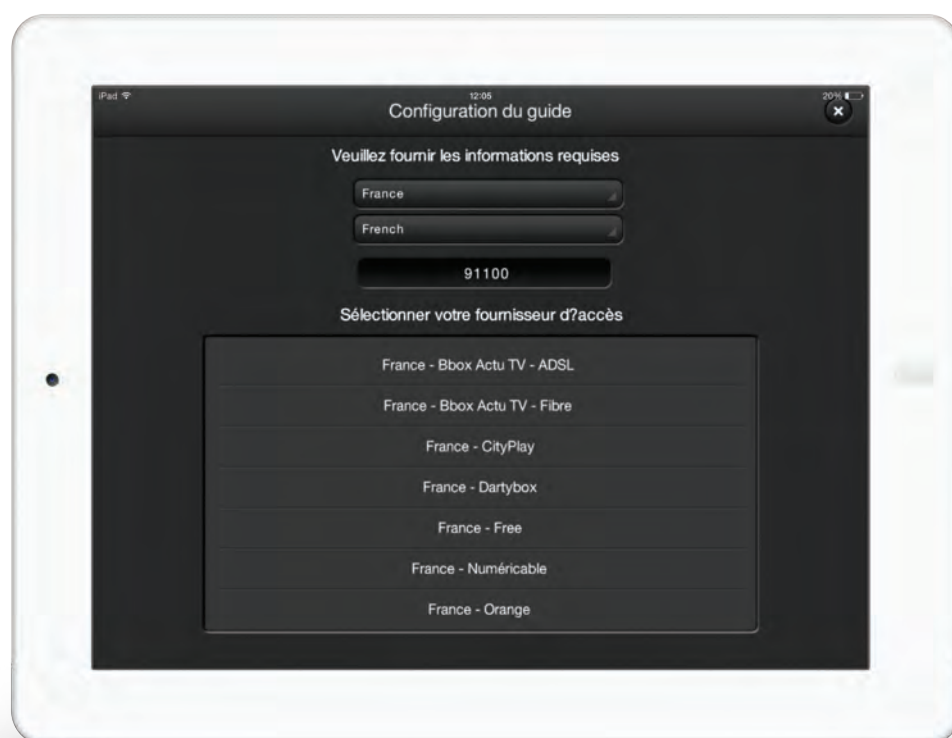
iPad

12:05

20%

Configuration du guide

Veuillez fournir les informations requises

France

French

91100

Sélectionner votre fournisseur d?accès

France - Bbox Actu TV - ADSL

France - Bbox Actu TV - Fibre

France - CityPlay

France - Dartybox

France - Free

France - Numéricable

France - Orange